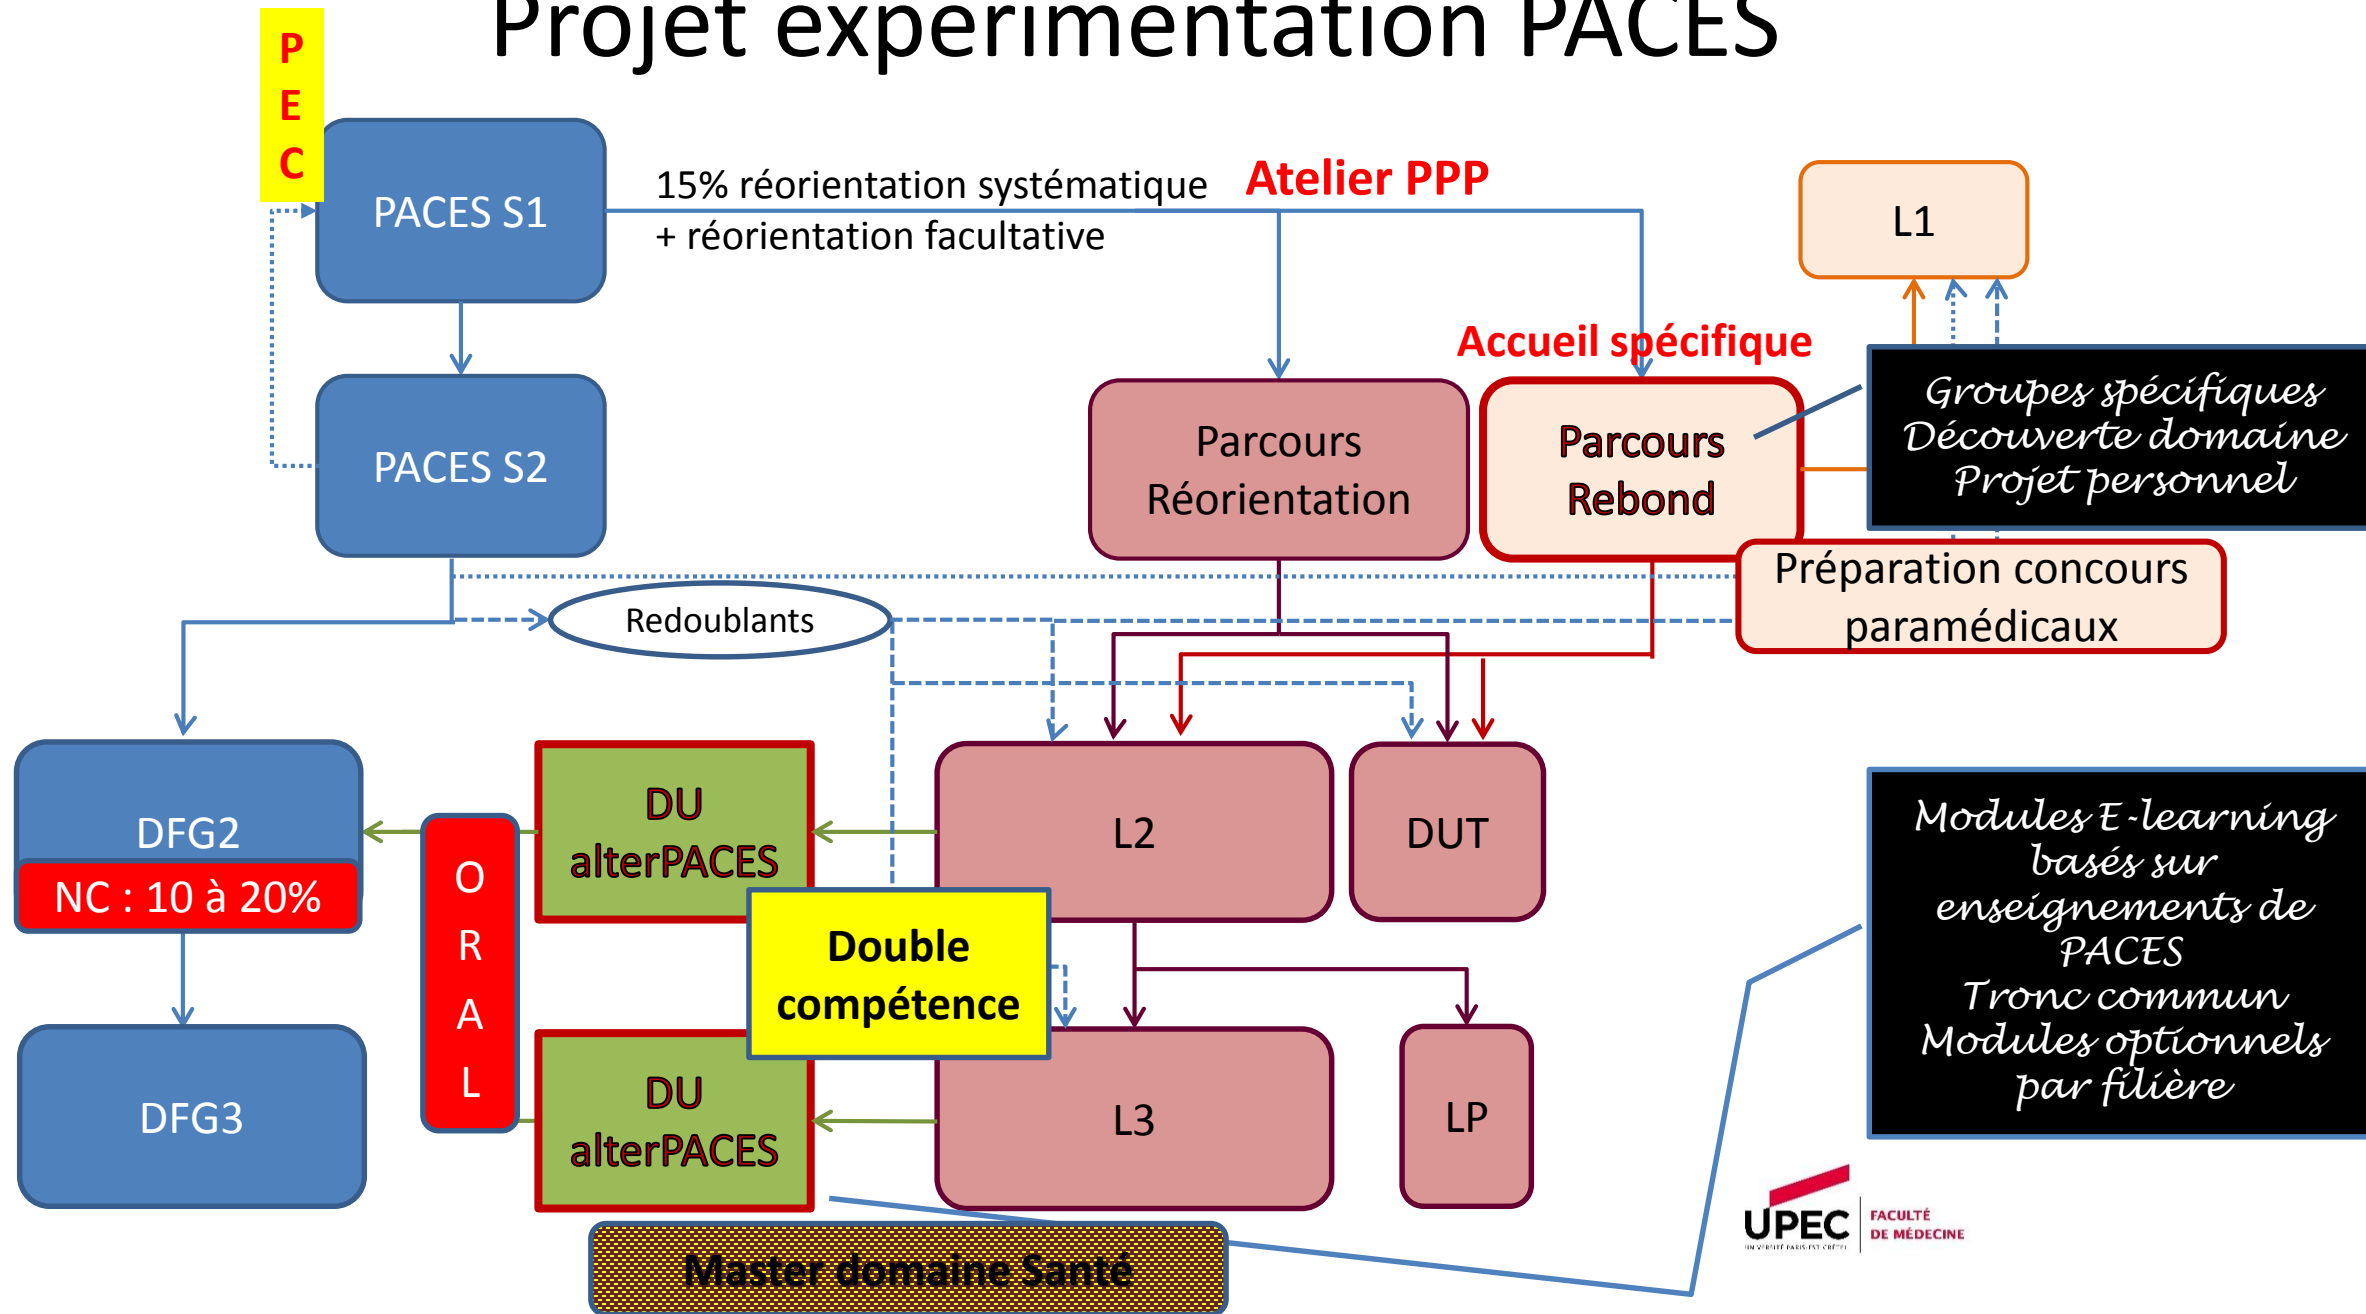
Projet expérimentation PACES

P
E
C

PACES S1

15% réorientation systématique
+ réorientation facultative

Atelier PPP

L1

PACES S2

Accueil spécifique

Parcours Réorientation

Parcours Rebond

Groupes spécifiques
Découverte domaine
Projet personnel

Préparation concours paramédicaux

Redoublants

DFG2

NC : 10 à 20%

O
R
A
L

DU alterPACES

L2

DUT

Modules E-learning basés sur enseignements de PACES
Tronc commun
Modules optionnels par filière

Double compétence

DFG3

DU alterPACES

L3

LP

Master domaine Santé

UPEC
FACULTÉ DE MÉDECINE